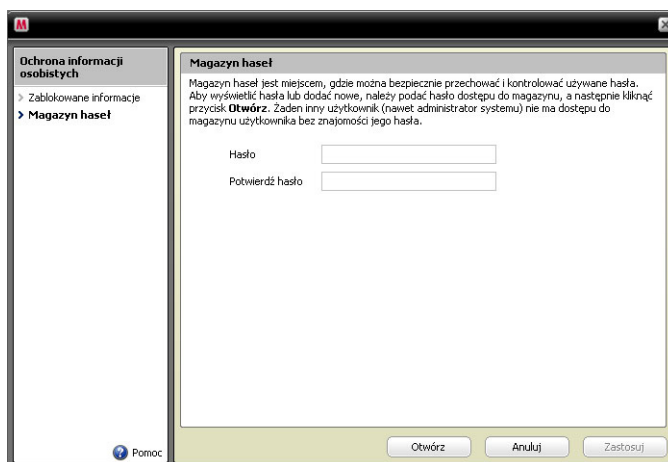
Ochrona informacji osobistych

> Zablokowane informacje
> Magazyn haseł

Pomoc

Magazyn haseł

Magazyn haseł jest miejscem, gdzie można bezpiecznie przechować i kontrolować używane hasła. Aby wyświetlić hasła lub dodać nowe, należy podać hasło dostępu do magazynu, a następnie kliknąć przycisk **Otwórz**. Żaden inny użytkownik (nawet administrator systemu) nie ma dostępu do magazynu użytkownika bez znajomości jego hasła.

Hasło

Potwierdź hasło

Otwórz | Anuluj | Zastosuj